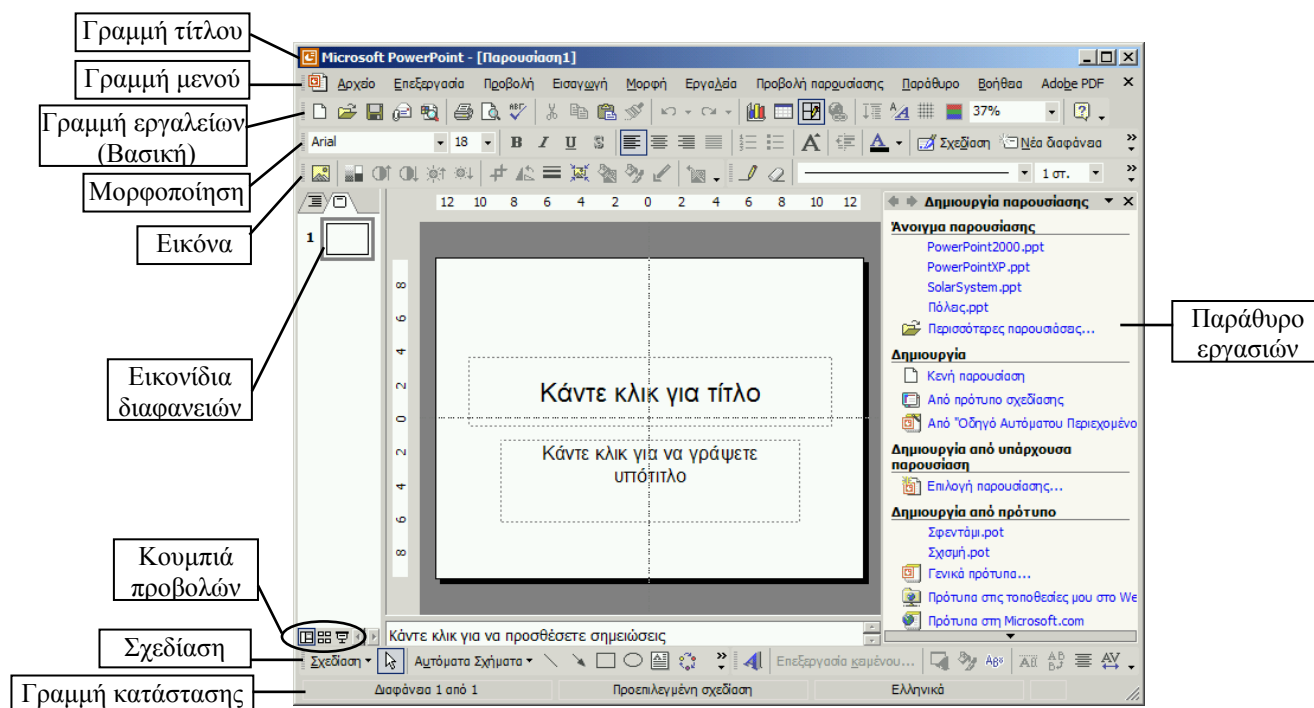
Γραμμή τίτλου

Γραμμή μενού

Γραμμή εργαλείων (Βασική)

Μορφοποίηση

Εικόνα

Εικονίδια διαφανειών

Κουμπιά προβολών

Σχεδίαση

Γραμμή κατάστασης

Παράθυρο εργασιών

Microsoft PowerPoint - [Παρουσίαση1]

Αρχείο Επεξεργασία Προβολή Εισαγωγή Μορφή Εργαλεία Προβολή παρουσίασης Παράθυρο Βοήθεια Adobe PDF

37%

Arial 18 B I U S Σχεδίαση Νέα διαφάνεια

1 στ.

12 10 8 6 4 2 0 2 4 6 8 10 12

8 6 4 2 0 2 4 6 8

1

Κάντε κλικ για τίτλο

Κάντε κλικ για να γράψετε υπότιτλο

Κάντε κλικ για να προσθέσετε σημειώσεις

Δημιουργία παρουσίασης

Άνοιγμα παρουσίασης
PowerPoint2000.ppt
PowerPointXP.ppt
SolarSystem.ppt
Πόλας.ppt
Περισσότερες παρουσιάσεις...

Δημιουργία
Κενή παρουσίαση
Από πρότυπο σχεδίασης
Από "Οδηγό Αυτόματου Περιεχομένο

Δημιουργία από υπάρχουσα παρουσίαση
Επιλογή παρουσίασης...

Δημιουργία από πρότυπο
Σφεντάμι.pot
Σχισμή.pot
Γενικά πρότυπα...
Πρότυπα στις τοποθεσίες μου στο We
Πρότυπα στη Microsoft.com

Σχεδίαση Αυτόματα Σχήματα Επεξεργασία κειμένου...

Διαφάνεια 1 από 1 Προεπιλεγμένη σχεδίαση Ελληνικά